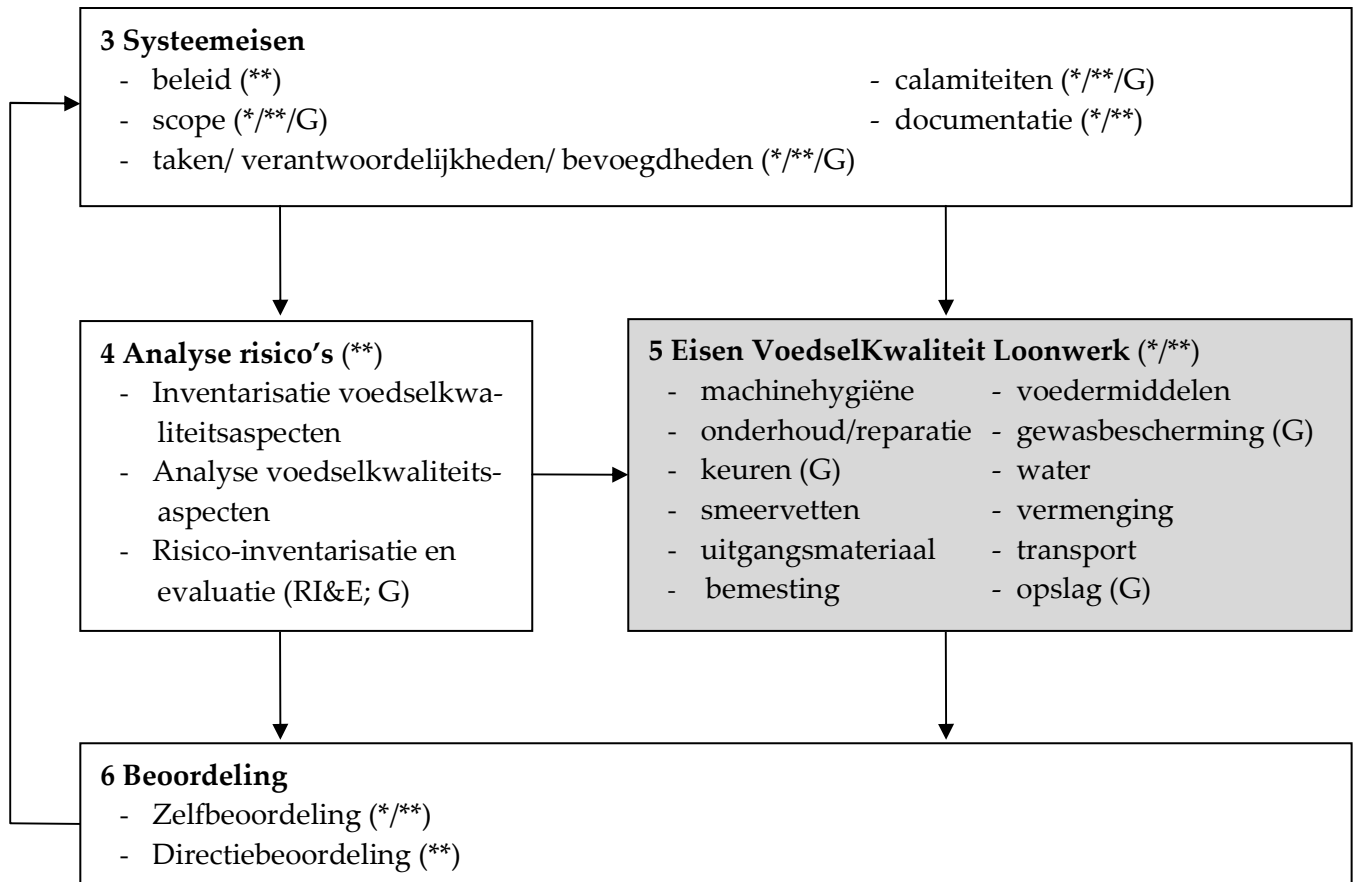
**3 Systeemeisen**
- beleid (\*\*)
- scope (\*/\*\*/G)
- taken/ verantwoordelijkheden/ bevoegdheden (\*/\*\*/G)
- calamiteiten (\*/\*\*/G)
- documentatie (\*/\*\*)

**4 Analyse risico's** (\*\*)
- Inventarisatie voedselkwaliteitsaspecten
- Analyse voedselkwaliteitsaspecten
- Risico-inventarisatie en evaluatie (RI&E; G)

**5 Eisen VoedselKwaliteit Loonwerk** (\*/\*\*)
- machinehygiëne
- onderhoud/reparatie
- keuren (G)
- smeervetten
- uitgangsmateriaal
- bemesting
- voedermiddelen
- gewasbescherming (G)
- water
- vermenging
- transport
- opslag (G)

**6 Beoordeling**
- Zelfbeoordeling (\*/\*\*)
- Directiebeoordeling (\*\*)